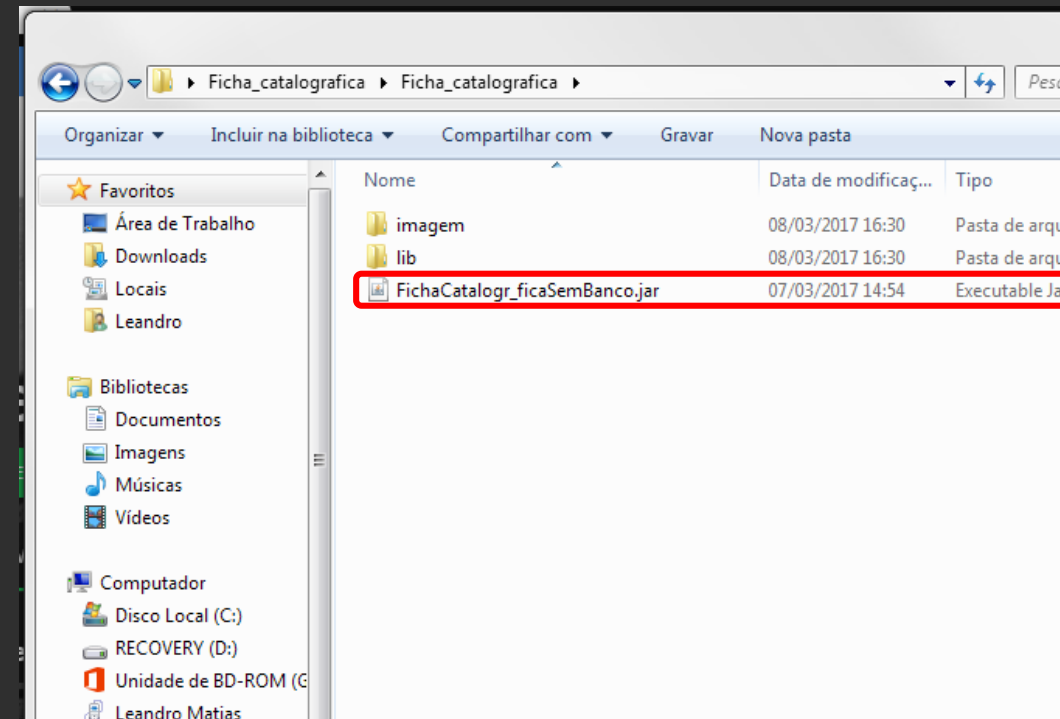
Ficha_catalografica ▸ Ficha_catalografica ▸

Pesq

Organizar ▾ Incluir na biblioteca ▾ Compartilhar com ▾ Gravar Nova pasta

Favoritos
Área de Trabalho
Downloads
Locais
Leandro

Bibliotecas
Documentos
Imagens
Músicas
Vídeos

Computador
Disco Local (C:)
RECOVERY (D:)
Unidade de BD-ROM (G
Leandro Matias

| Nome | Data de modificaç... | Tipo |
|---|---|---|
| imagem | 08/03/2017 16:30 | Pasta de arqu |
| lib | 08/03/2017 16:30 | Pasta de arqu |
| FichaCatalogr_ficaSemBanco.jar | 07/03/2017 14:54 | Executable Ja |